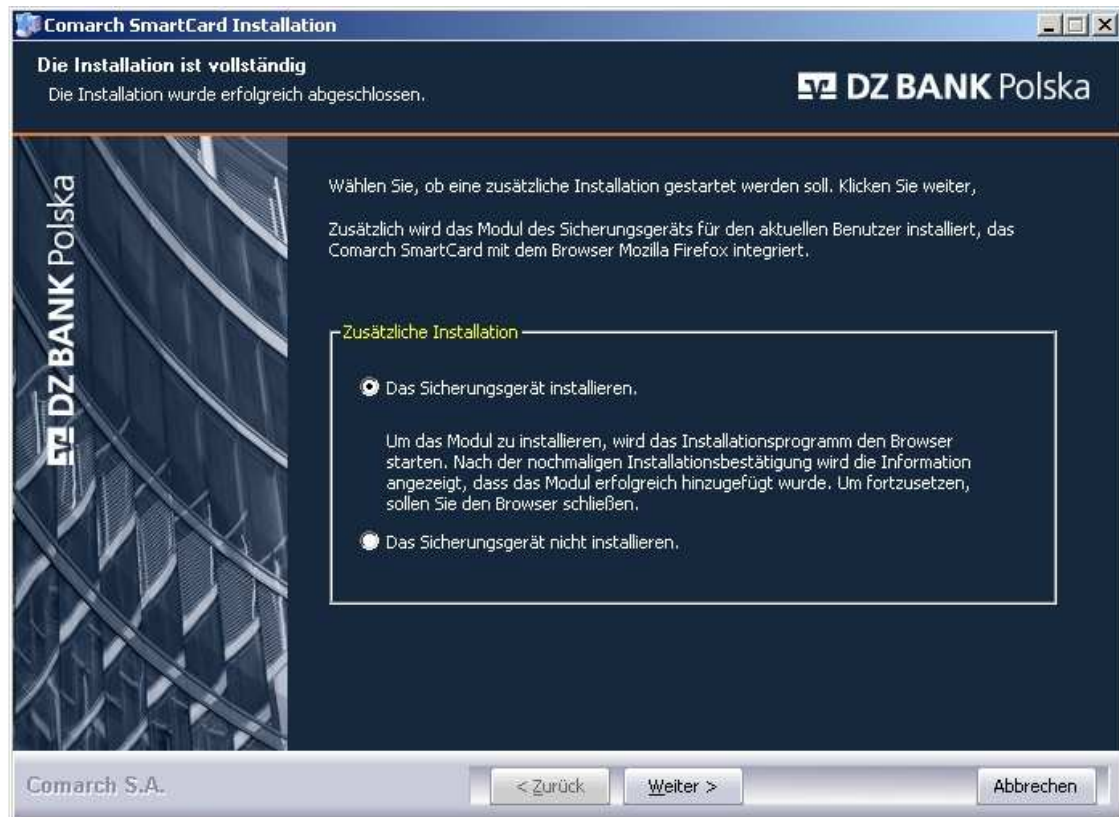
Comarch SmartCard Installation

Die Installation ist vollständig
Die Installation wurde erfolgreich abgeschlossen.

DZ BANK Polska

DZ BANK Polska

Wählen Sie, ob eine zusätzliche Installation gestartet werden soll. Klicken Sie weiter,

Zusätzlich wird das Modul des Sicherungsgeräts für den aktuellen Benutzer installiert, das Comarch SmartCard mit dem Browser Mozilla Firefox integriert.

Zusätzliche Installation

Das Sicherungsgerät installieren.

Um das Modul zu installieren, wird das Installationsprogramm den Browser starten. Nach der nochmaligen Installationsbestätigung wird die Information angezeigt, dass das Modul erfolgreich hinzugefügt wurde. Um fortzusetzen, sollen Sie den Browser schließen.

Das Sicherungsgerät nicht installieren.

Comarch S.A.

< Zurück

Weiter >

Abbrechen